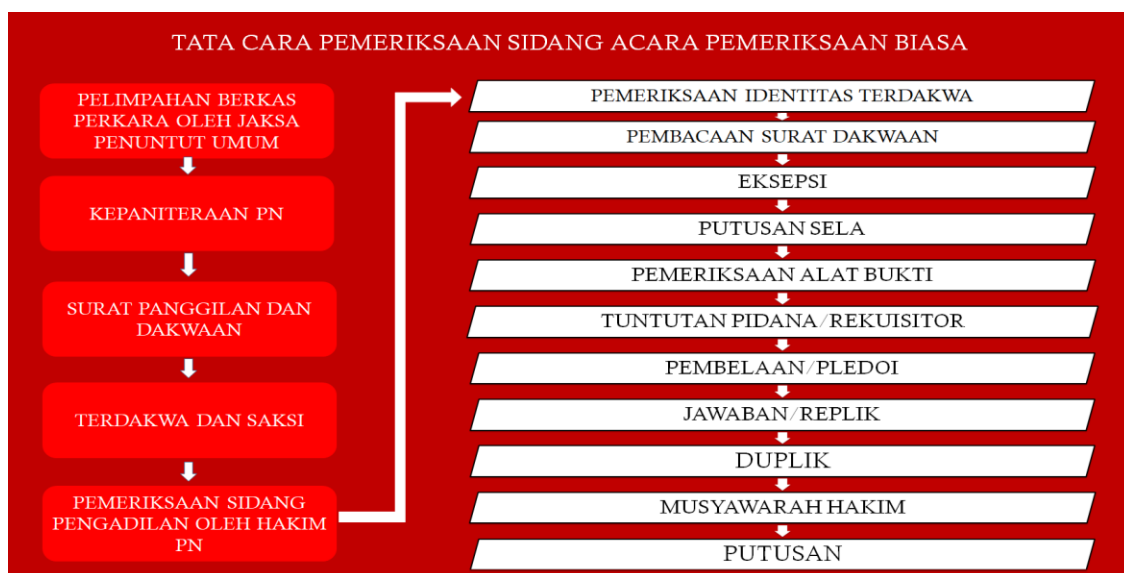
TATA CARA PEMERIKSAAN SIDANG ACARA PEMERIKSAAN BIASA

PELIMPAHAN BERKAS PERKARA OLEH JAKSA PENUNTUT UMUM

KEPANITERAAN PN

SURAT PANGGILAN DAN DAKWAAN

TERDAKWA DAN SAKSI

PEMERIKSAAN SIDANG PENGADILAN OLEH HAKIM PN

PEMERIKSAAN IDENTITAS TERDAKWA

PEMBACAAN SURAT DAKWAAN

EKSEPSI

PUTUSAN SELA

PEMERIKSAAN ALAT BUKTI

TUNTUTAN PIDANA/REKUISITOR

PEMBELAAN/PLEDOI

JAWABAN/REPLIK

DUPLIK

MUSYAWARAH HAKIM

PUTUSAN